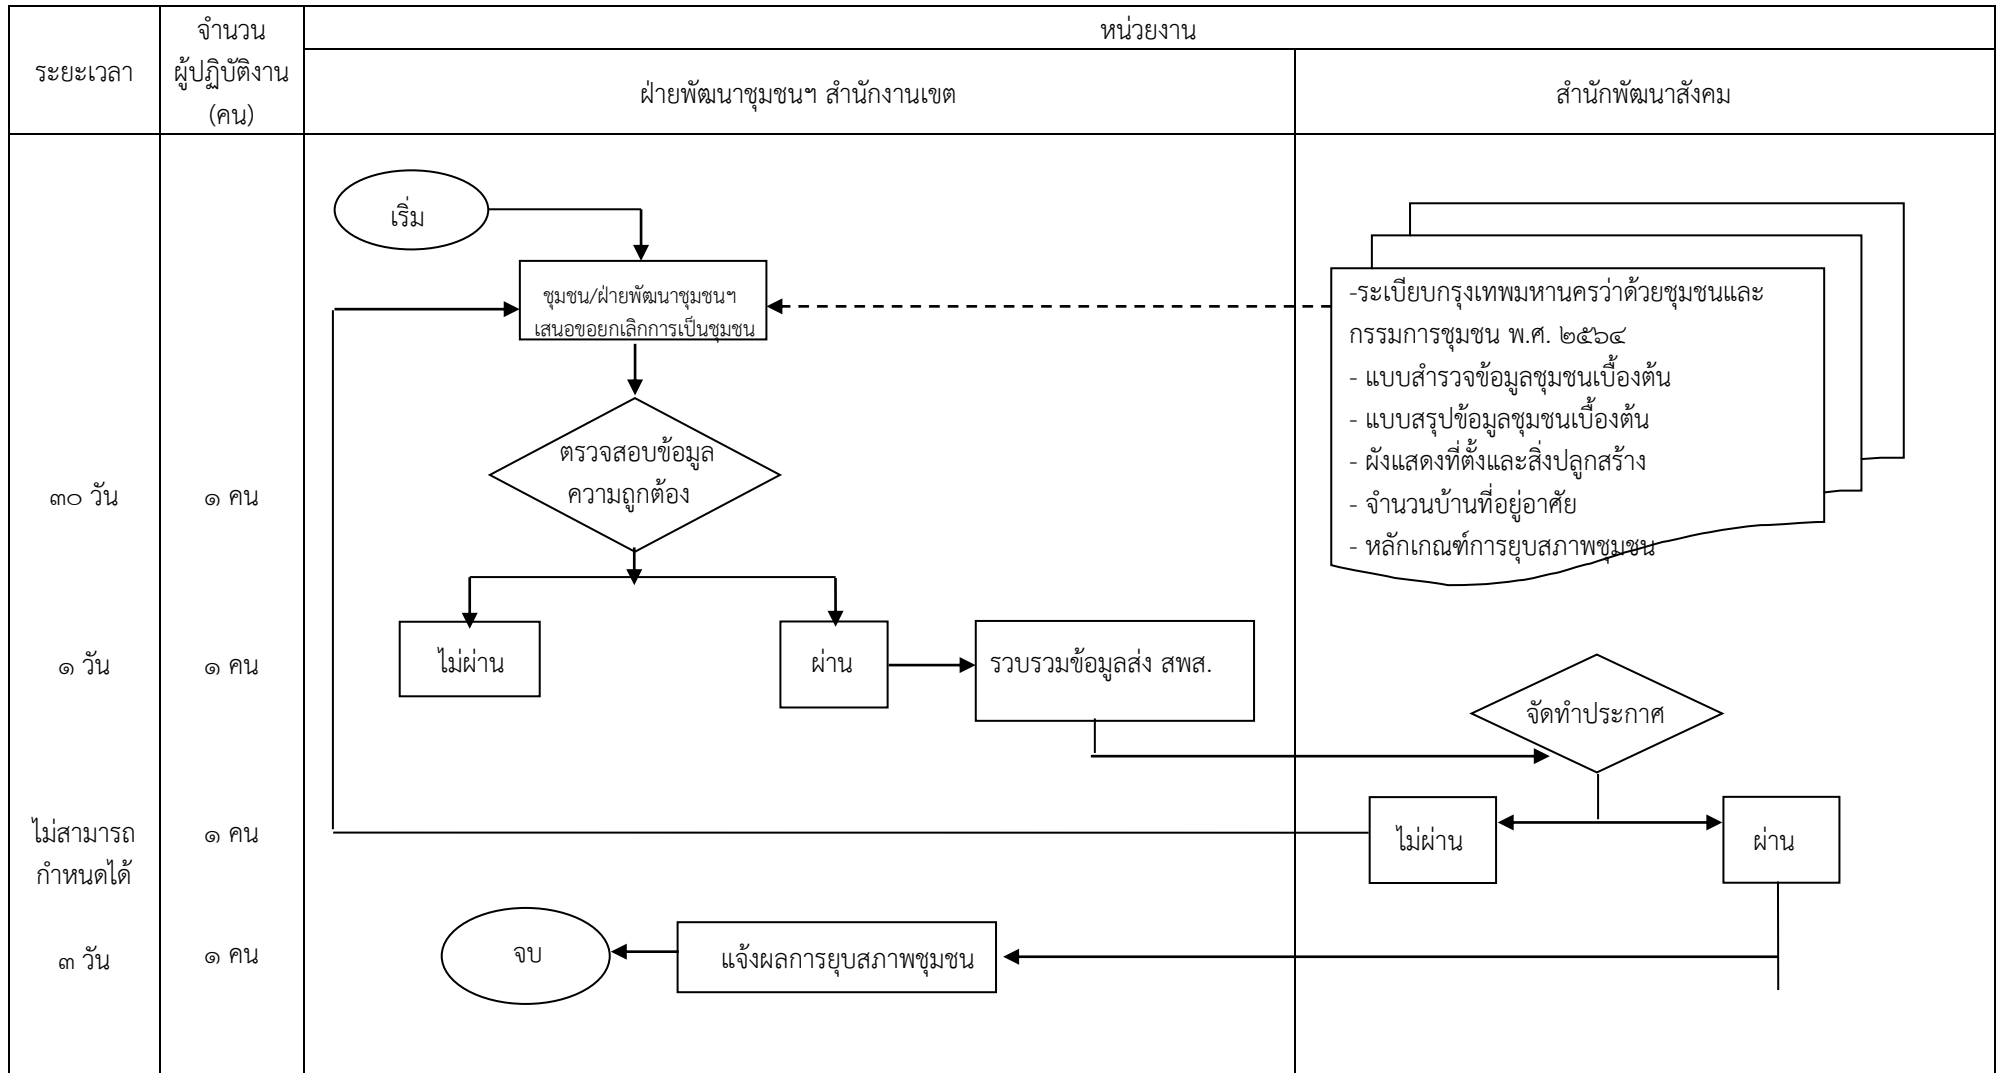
| ระยะเวลา | จำนวนผู้ปฏิบัติงาน (คน) | หน่วยงาน: ฝ่ายพัฒนาชุมชนฯ สำนักงานเขต | หน่วยงาน: สำนักพัฒนาสังคม |
|---|---|---|---|
| ๓๐ วัน | ๑ คน | เริ่ม<br>ชุมชน/ฝ่ายพัฒนาชุมชนฯ เสนอขอยกเลิกการเป็นชุมชน<br>ตรวจสอบข้อมูลความถูกต้อง | -ระเบียบกรุงเทพมหานครว่าด้วยชุมชนและกรรมการชุมชน พ.ศ. ๒๕๖๔<br>- แบบสำรวจข้อมูลชุมชนเบื้องต้น<br>- แบบสรุปข้อมูลชุมชนเบื้องต้น<br>- ผังแสดงที่ตั้งและสิ่งปลูกสร้าง<br>- จำนวนบ้านที่อยู่อาศัย<br>- หลักเกณฑ์การยุบสภาพชุมชน |
| ๑ วัน | ๑ คน | ไม่ผ่าน<br>ผ่าน<br>รวบรวมข้อมูลส่ง สพส. | จัดทำประกาศ |
| ไม่สามารถกำหนดได้ | ๑ คน | | ไม่ผ่าน<br>ผ่าน |
| ๓ วัน | ๑ คน | จบ<br>แจ้งผลการยุบสภาพชุมชน | |